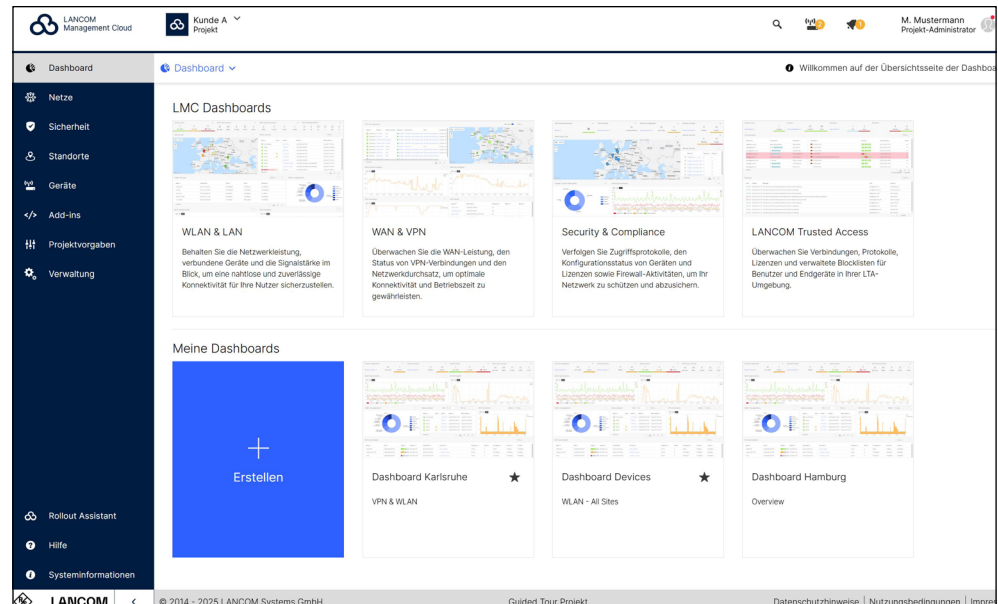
LANCOM Management Cloud

Kunde A
Projekt

M. Mustermann
Projekt-Administrator

Dashboard
Netze
Sicherheit
Standorte
Geräte
Add-ins
Projektvorgaben
Verwaltung

Dashboard

Willkommen auf der Übersichtsseite der Dashboa

LMC Dashboards

WLAN & LAN
Behalten Sie die Netzwerkleistung, verbundene Geräte und die Signalstärke im Blick, um eine nahtlose und zuverlässige Konnektivität für Ihre Nutzer sicherzustellen.

WAN & VPN
Überwachen Sie die WAN-Leistung, den Status von VPN-Verbindungen und den Netzwerkdurchsatz, um optimale Konnektivität und Betriebszeit zu gewährleisten.

Security & Compliance
Verfolgen Sie Zugriffsprotokolle, den Konfigurationsstatus von Geräten und Lizenzen sowie Firewall-Aktivitäten, um Ihr Netzwerk zu schützen und abzusichern.

LANCOM Trusted Access
Überwachen Sie Verbindungen, Protokolle, Lizenzen und verwaltete Blocklisten für Benutzer und Endgeräte in Ihrer LTA-Umgebung.

Meine Dashboards

Erstellen

Dashboard Karlsruhe
VPN & WLAN

Dashboard Devices
WLAN - All Sites

Dashboard Hamburg
Overview

Rollout Assistant
Hilfe
Systeminformationen

LANCOM

© 2014 - 2025 LANCOM Systems GmbH

Guided Tour Projekt

Datenschutzhinweise | Nutzungsbedingungen | Impre